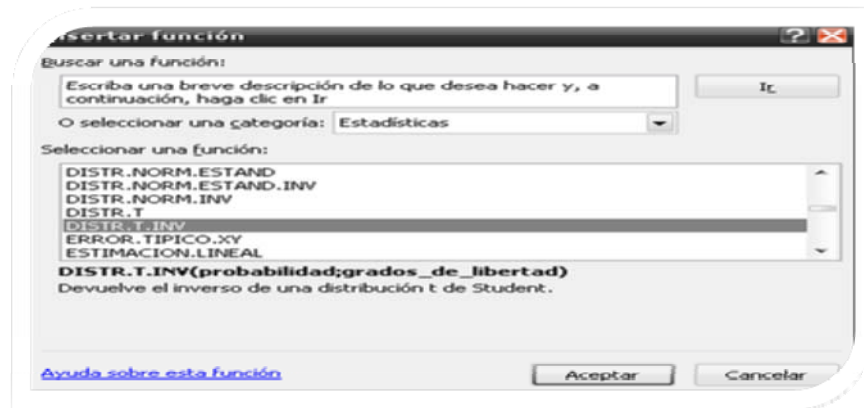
nsertar función

Buscar una función:

Escriba una breve descripción de lo que desea hacer y, a continuación, haga clic en Ir

Ir

O seleccionar una categoría: Estadísticas

Seleccionar una función:

DISTR.NORM.ESTAND
DISTR.NORM.ESTAND.INV
DISTR.NORM.INV
DISTR.T
DISTR.T.INV
ERROR.TIPICO.XY
ESTIMACION.LINEAL

DISTR.T.INV(probabilidad;grados_de_libertad)
Devuelve el inverso de una distribución t de Student.

Ayuda sobre esta función

Aceptar

Cancelar